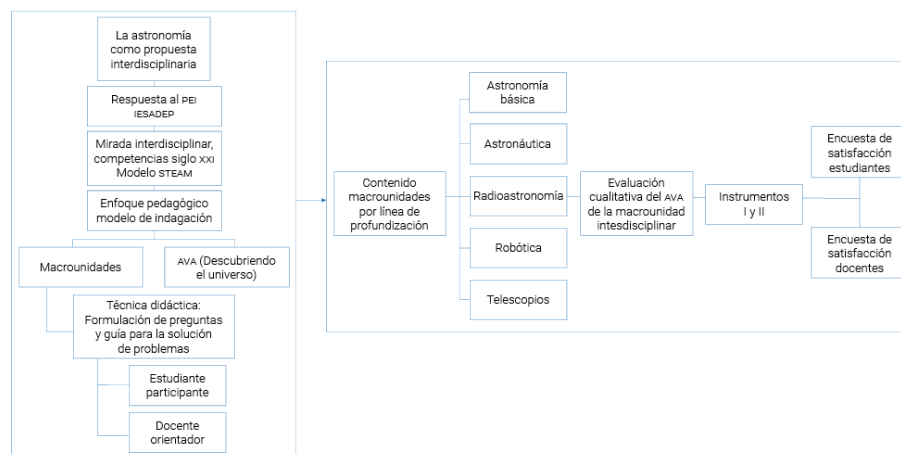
La astronomía como propuesta interdisciplinaria

Respuesta al PEI IESADEP

Mirada interdisciplinar, competencias siglo XXI Modelo STEAM

Enfoque pedagógico modelo de indagación

Macrounidades

AVA (Descubriendo el universo)

Técnica didáctica: Formulación de preguntas y guía para la solución de problemas

Estudiante participante

Docente orientador

Contenido macrounidades por línea de profundización

Astronomía básica

Astronáutica

Radioastronomía

Robótica

Telescopios

Evaluación cualitativa del AVA de la macrounidad intesdisciplinar

Instrumentos I y II

Encuesta de satisfacción estudiantes

Encuesta de satisfacción docentes